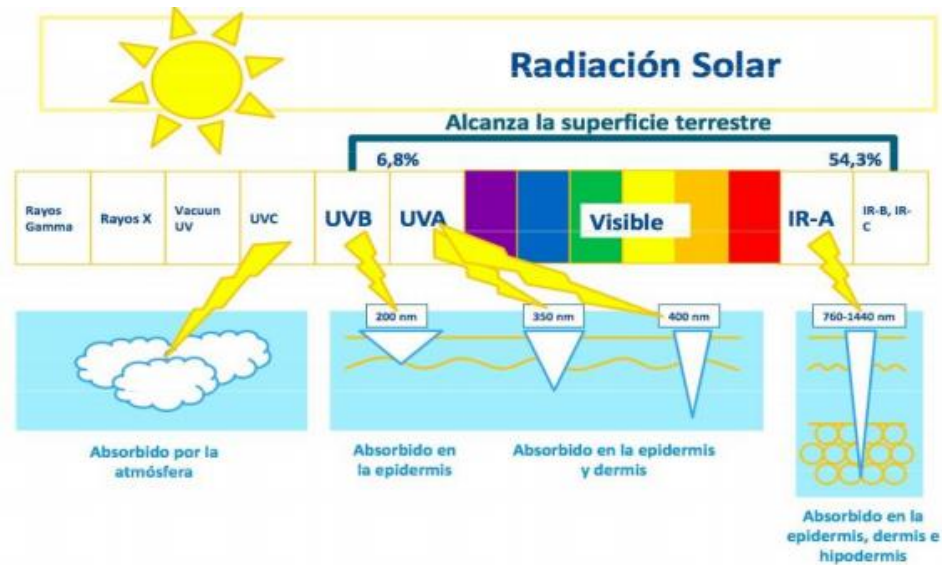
Radiación Solar

Alcanza la superficie terrestre

6,8%

54,3%

| Rayos Gamma | Rayos X | Vacuun UV | UVC | UVB | UVA | Visible | IR-A | IR-B, IR-C |
|---|---|---|---|---|---|---|---|---|

200 nm

350 nm

400 nm

760-1440 nm

Absorbido por la atmósfera

Absorbido en la epidermis

Absorbido en la epidermis y dermis

Absorbido en la epidermis, dermis e hipodermis